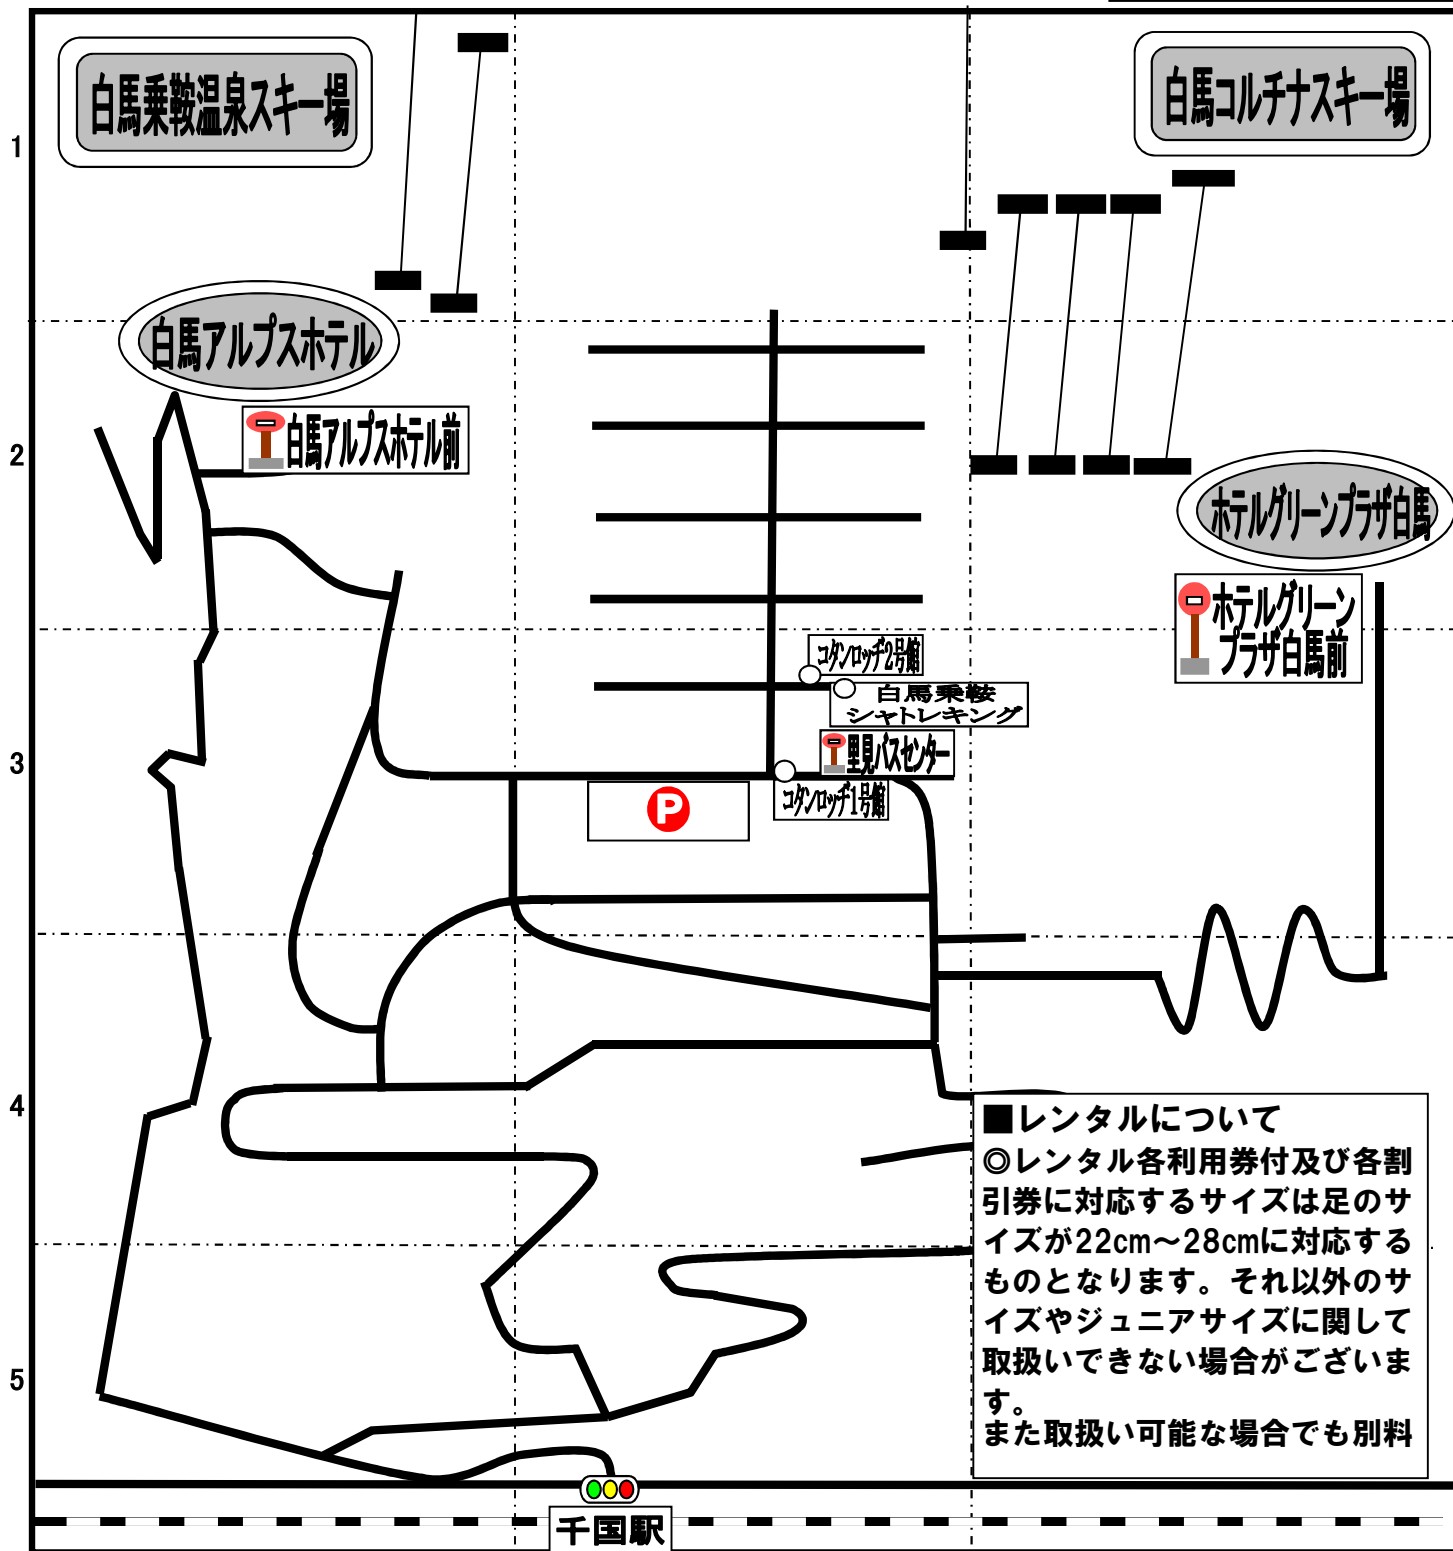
白馬乗鞍温泉スキー場

白馬コルチナスキー場

1

白馬アルプスホテル

白馬アルプスホテル前

2

ホテルグリーンプラザ白馬

ホテルグリーンプラザ白馬前

コタンロッヂ2号館

白馬乗鞍シャトレキング

3

里見バスセンター

P

コタンロッヂ1号館

4

■レンタルについて
◎レンタル各利用券付及び各割引券に対応するサイズは足のサイズが22cm～28cmに対応するものとなります。それ以外のサイズやジュニアサイズに関して取扱いできない場合がございます。
また取扱い可能な場合でも別料

5

千国駅